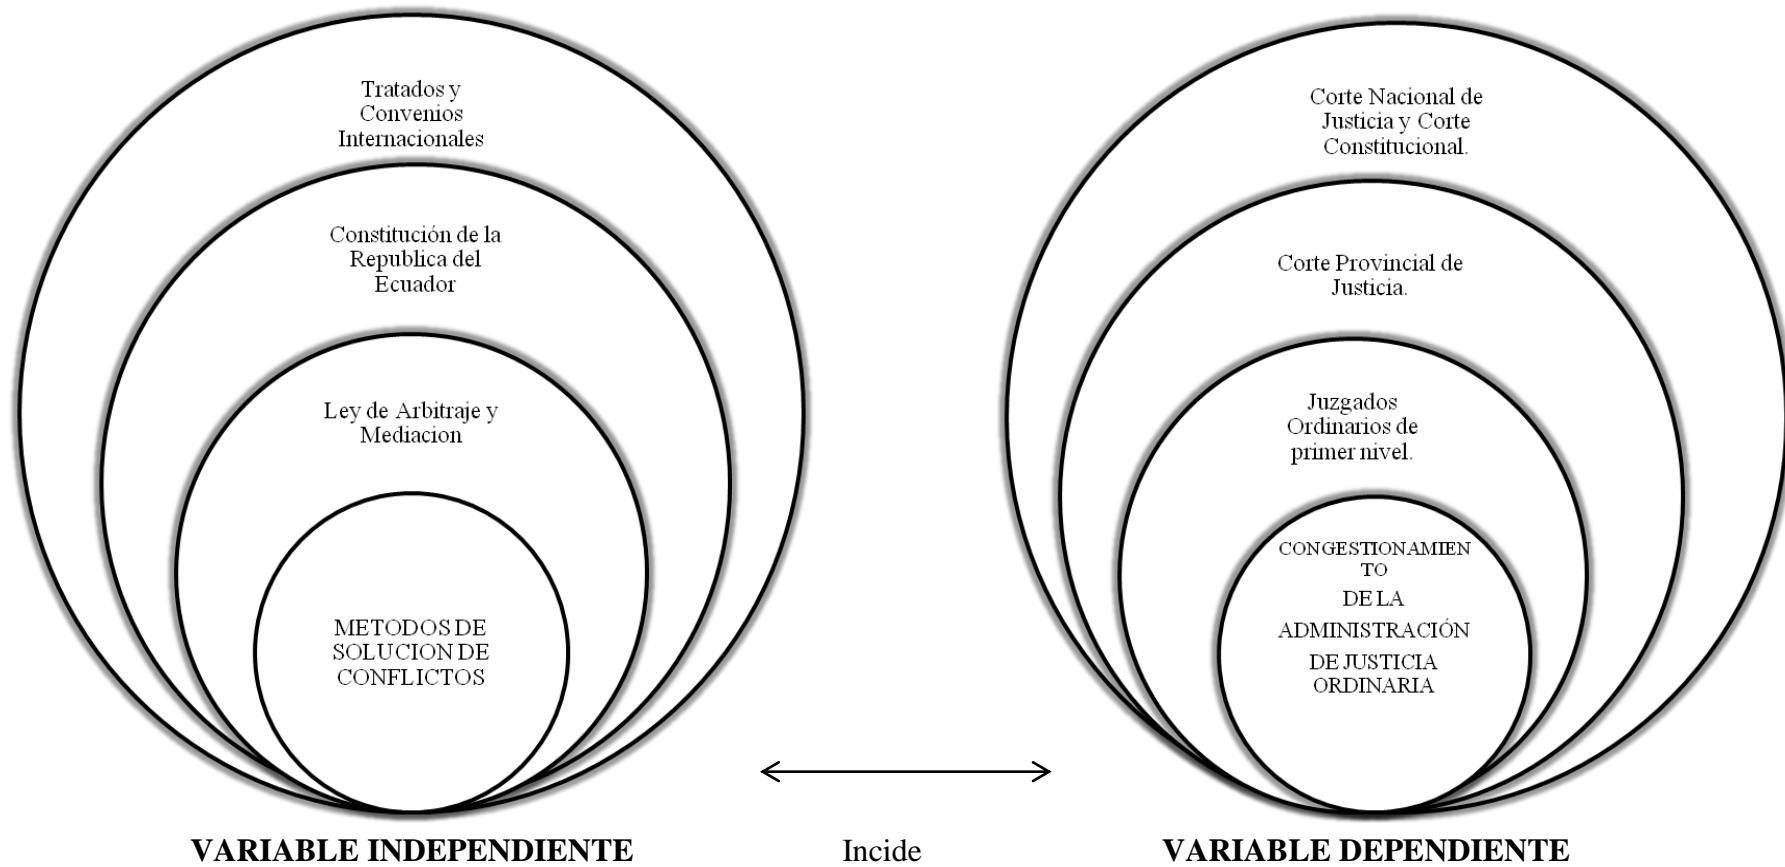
Tratados y Convenios Internacionales

Constitución de la Republica del Ecuador

Ley de Arbitraje y Mediacion

METODOS DE SOLUCION DE CONFLICTOS

Corte Nacional de Justicia y Corte Constitucional.

Corte Provincial de Justicia.

Juzgados Ordinarios de primer nivel.

CONGESTIONAMIENTO DE LA ADMINISTRACIÓN DE JUSTICIA ORDINARIA

VARIABLE INDEPENDIENTE

Incide

VARIABLE DEPENDIENTE